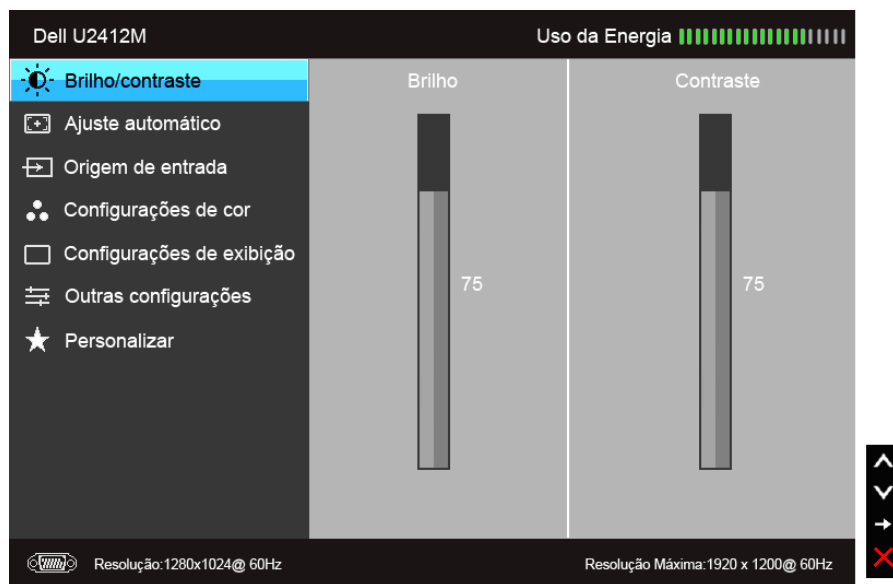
Dell U2412M

Uso da Energia

Brilho/contraste

Ajuste automático

Origem de entrada

Configurações de cor

Configurações de exibição

Outras configurações

Personalizar

Brilho

75

Contraste

75

Resolução:1280x1024@ 60Hz

Resolução Máxima:1920 x 1200@ 60Hz